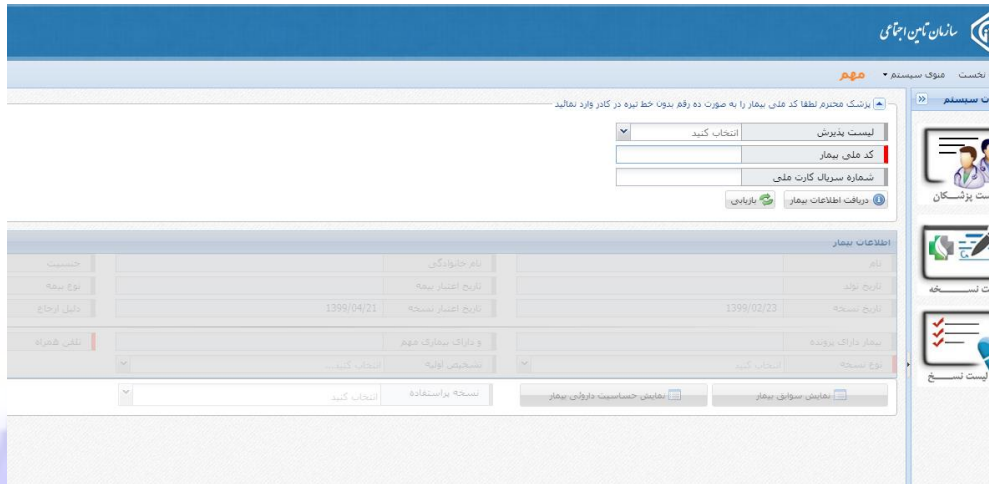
سازمان تامین اجتماعی

نخست منوی سیستم ▾ مهم

ت سیستم

ست پزشـــکان

ت نســـخه

لیست نســـخ

پزشک محترم لطفا کد ملی بیمار را به صورت ده رقم بدون خط تیره در کادر وارد نمائید

لیست پذیرش | انتخاب کنید
کد ملی بیمار
شمارهٔ سریال کارت ملی

دریافت اطلاعات بیمار | بازیابی

اطلاعات بیمار

| نام | | نام خانوادگی | | جنسیت |
|---|---|---|---|---|
| تاریخ تولد | | تاریخ اعتبار بیمه | | نوع بیمه |
| تاریخ نسخه | 1399/02/23 | تاریخ اعتبار نسخه | 1399/04/21 | دلیل ارجاع |
| بیمار دارای پرونده | | و دارای بیماری مهم | | تلفن همراه |
| نوع نسخه | انتخاب کنید | تشخیص اولیه | انتخاب کنید | |

نمایش سوابق بیمار | نمایش حساسیت داروئی بیمار | نسخه پراستفاده | انتخاب کنید